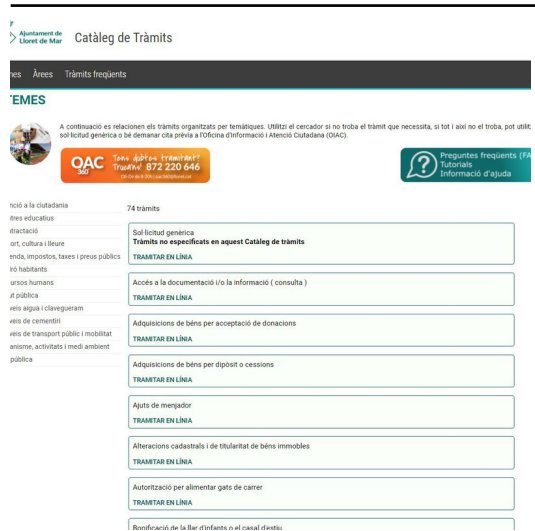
Ajuntament de Lloret de Mar Catàleg de Tràmits

nes Àrees Tràmits freqüents

EMES

A continuació es relacionen els tràmits organitzats per temàtiques. Utilitzi el cercador si no troba el tràmit que necessita, si tot i així no el troba, pot utilit sol·licitud genèrica o bé demanar cita prèvia a l'Oficina d'Informació i Atenció Ciutadana (OIAC).

OAC 360 Tens dubtes tràmits? Truca'ns! 872 220 646

Preguntes freqüents (FA Tutorials Informació d'ajuda

nció a la ciutadania
itres educatius
ntractació
ort, cultura i lleure
enda, impostos, taxes i preus públics
ró habitants
ursos humans
it pública
veis aigua i clavegueram
veis de cementiri
veis de transport públic i mobilitat
anisme, activitats i medi ambient
pública

74 tràmits

Sol·licitud genèrica
Tràmits no especificats en aquest Catàleg de tràmits
TRAMITAR EN LÍNIA

Accés a la documentació i/o la informació ( consulta )
TRAMITAR EN LÍNIA

Adquisicions de béns per acceptació de donacions
TRAMITAR EN LÍNIA

Adquisicions de béns per dipòsit o cessions
TRAMITAR EN LÍNIA

Ajuts de menjador
TRAMITAR EN LÍNIA

Alteracions cadastrals i de titularitat de béns immobles
TRAMITAR EN LÍNIA

Autorització per alimentar gats de carrer
TRAMITAR EN LÍNIA

Bonificació de la llar d'infants o el casal d'estiu